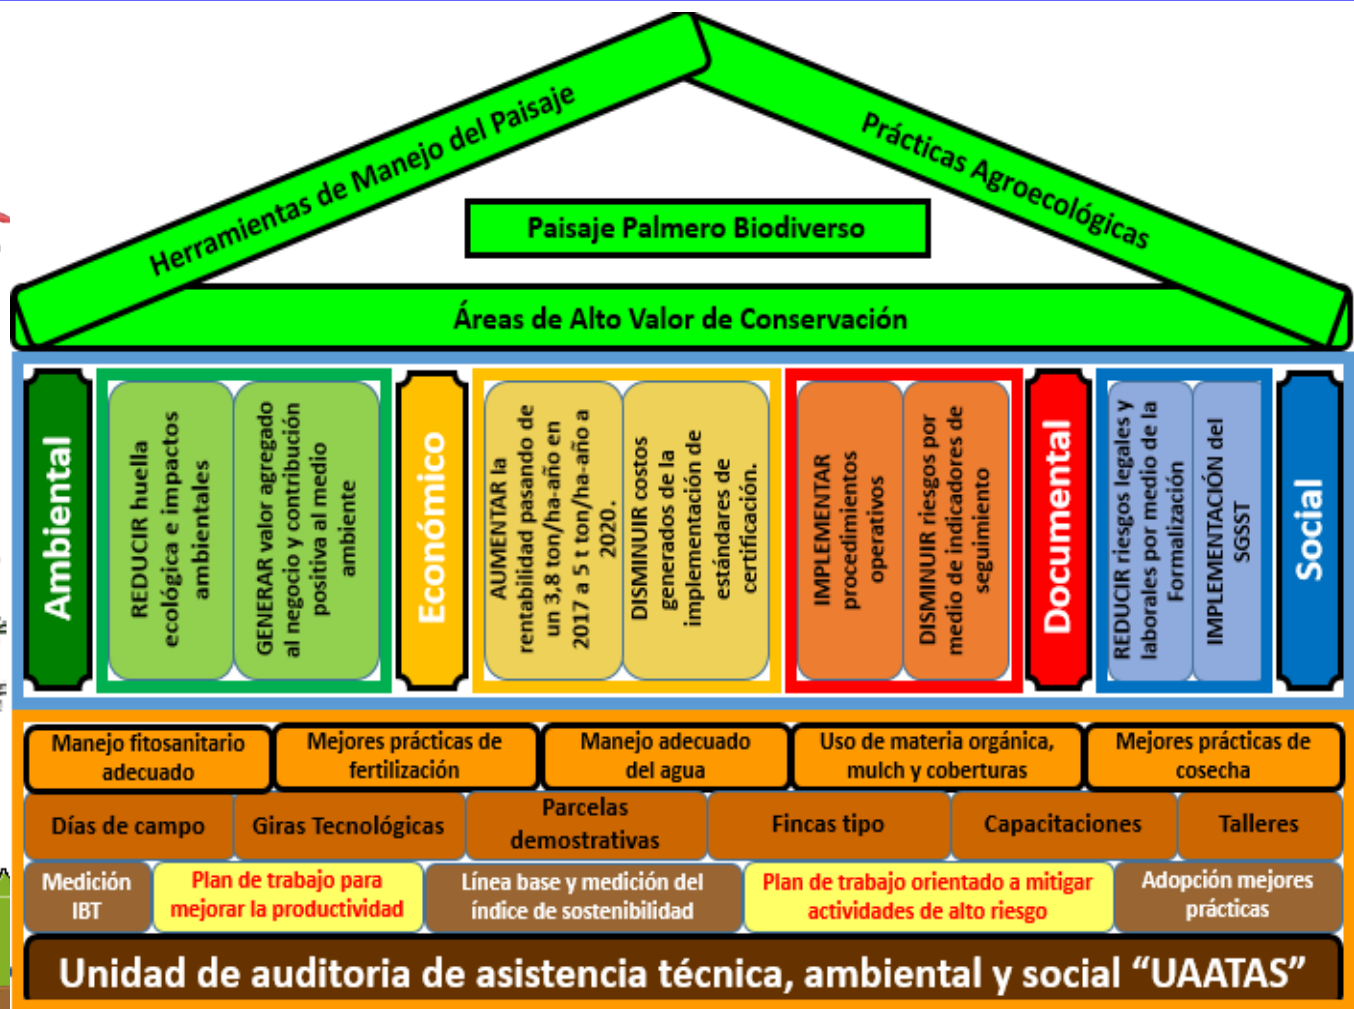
Herramientas de Manejo del Paisaje

Prácticas Agroecológicas

Paisaje Palmero Biodiverso

Áreas de Alto Valor de Conservación

Ambiental

REDUCIR huella ecológica e impactos ambientales

GENERAR valor agregado al negocio y contribución positiva al medio ambiente

Económico

AUMENTAR la rentabilidad pasando de un 3,8 ton/ha-año en 2017 a 5 t ton/ha-año a 2020.

DISMINUIR costos generados de la implementación de estándares de certificación.

IMPLEMENTAR procedimientos operativos

DISMINUIR riesgos por medio de indicadores de seguimiento

Documental

REDUCIR riesgos legales y laborales por medio de la Formalización

IMPLEMENTACIÓN del SGSST

Social

Manejo fitosanitario adecuado

Mejores prácticas de fertilización

Manejo adecuado del agua

Uso de materia orgánica, mulch y coberturas

Mejores prácticas de cosecha

Días de campo

Giras Tecnológicas

Parcelas demostrativas

Fincas tipo

Capacitaciones

Talleres

Medición IBT

Plan de trabajo para mejorar la productividad

Línea base y medición del índice de sostenibilidad

Plan de trabajo orientado a mitigar actividades de alto riesgo

Adopción mejores prácticas

Unidad de auditoria de asistencia técnica, ambiental y social “UAATAS”